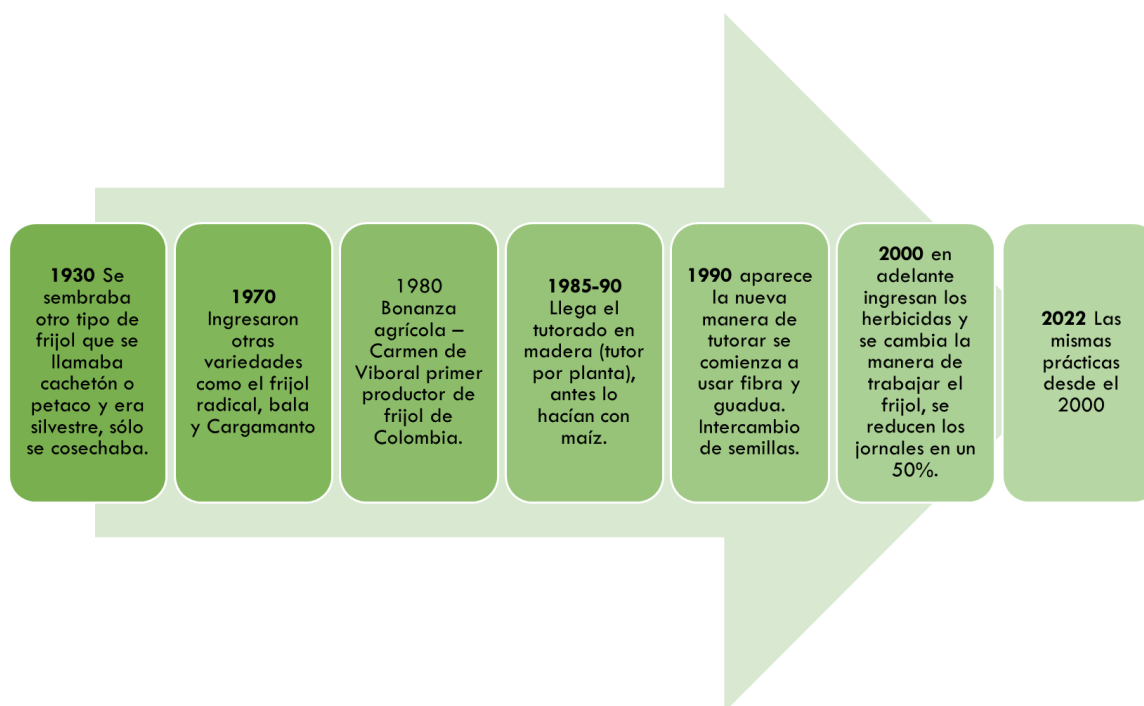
1930 Se sembraba otro tipo de frijol que se llamaba cachetón o petaco y era silvestre, sólo se cosechaba.

1970 Ingresaron otras variedades como el frijol radical, bala y Cargamanto

1980 Bonanza agrícola – Carmen de Viboral primer productor de frijol de Colombia.

1985-90 Llega el tutorado en madera (tutor por planta), antes lo hacían con maíz.

1990 aparece la nueva manera de tutorar se comienza a usar fibra y guadua. Intercambio de semillas.

2000 en adelante ingresan los herbicidas y se cambia la manera de trabajar el frijol, se reducen los jornales en un 50%.

2022 Las mismas prácticas desde el 2000